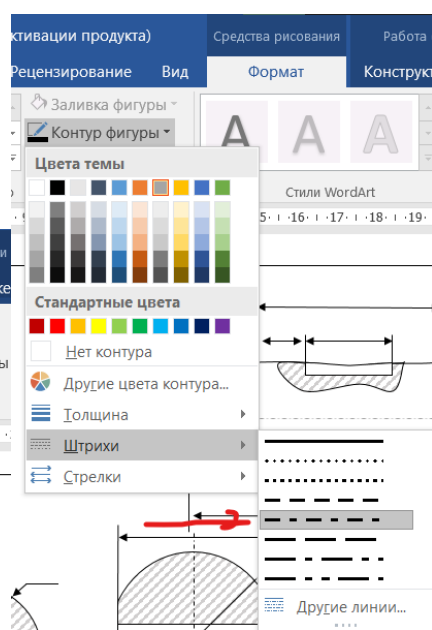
ктивации продукта)
Средства рисования
Работа
Рецензирование
Вид
Формат
Конструкт
Заливка фигуры
Контур фигуры
A
A
A
Цвета темы
Стили WordArt
5 · ·16 · ·17 · ·18 · ·
Стандартные цвета
Нет контура
Другие цвета контура...
Толщина
Штрихи
Стрелки
Другие линии...